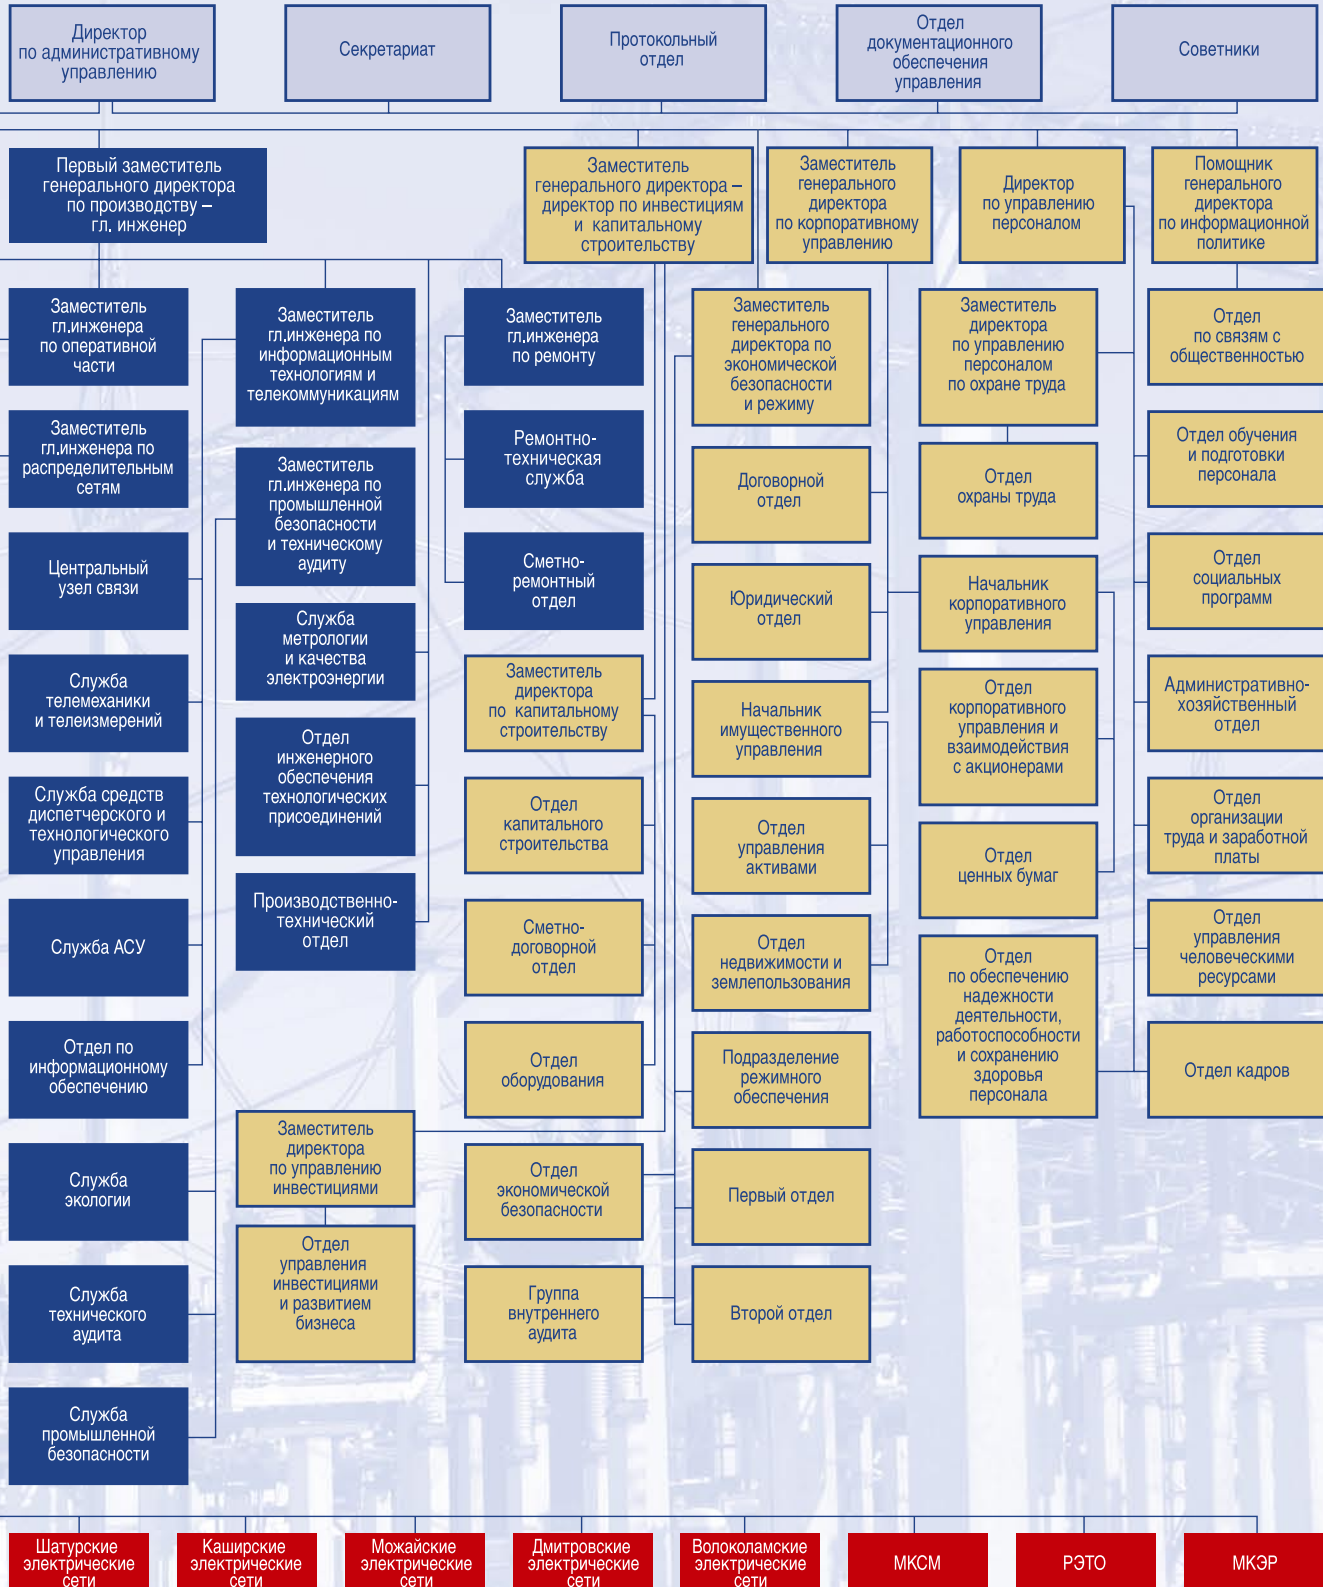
Директор по административному управлению

Секретариат

Протокольный отдел

Отдел документационного обеспечения управления

Советники

Первый заместитель генерального директора по производству – гл. инженер

Заместитель генерального директора – директор по инвестициям и капитальному строительству

Заместитель генерального директора по корпоративному управлению

Директор по управлению персоналом

Помощник генерального директора по информационной политике

Заместитель гл.инженера по оперативной части

Заместитель гл.инженера по распределительным сетям

Центральный узел связи

Служба телемеханики и телеизмерений

Служба средств диспетчерского и технологического управления

Служба АСУ

Отдел по информационному обеспечению

Служба экологии

Служба технического аудита

Служба промышленной безопасности

Заместитель гл.инженера по информационным технологиям и телекоммуникациям

Заместитель гл.инженера по промышленной безопасности и техническому аудиту

Служба метрологии и качества электроэнергии

Отдел инженерного обеспечения технологических присоединений

Производственно-технический отдел

Заместитель директора по управлению инвестициями

Отдел управления инвестициями и развитием бизнеса

Заместитель гл.инженера по ремонту

Ремонтно-техническая служба

Сметно-ремонтный отдел

Заместитель директора по капитальному строительству

Отдел капитального строительства

Сметно-договорной отдел

Отдел оборудования

Отдел экономической безопасности

Группа внутреннего аудита

Заместитель генерального директора по экономической безопасности и режиму

Договорной отдел

Юридический отдел

Начальник имущественного управления

Отдел управления активами

Отдел недвижимости и землепользования

Подразделение режимного обеспечения

Первый отдел

Второй отдел

Заместитель директора по управлению персоналом по охране труда

Отдел охраны труда

Начальник корпоративного управления

Отдел корпоративного управления и взаимодействия с акционерами

Отдел ценных бумаг

Отдел по обеспечению надежности деятельности, работоспособности и сохранению здоровья персонала

Отдел по связям с общественностью

Отдел обучения и подготовки персонала

Отдел социальных программ

Административно-хозяйственный отдел

Отдел организации труда и заработной платы

Отдел управления человеческими ресурсами

Отдел кадров

Шатурские электрические сети

Каширские электрические сети

Можайские электрические сети

Дмитровские электрические сети

Волоколамские электрические сети

МКСМ

РЭТО

МКЭР